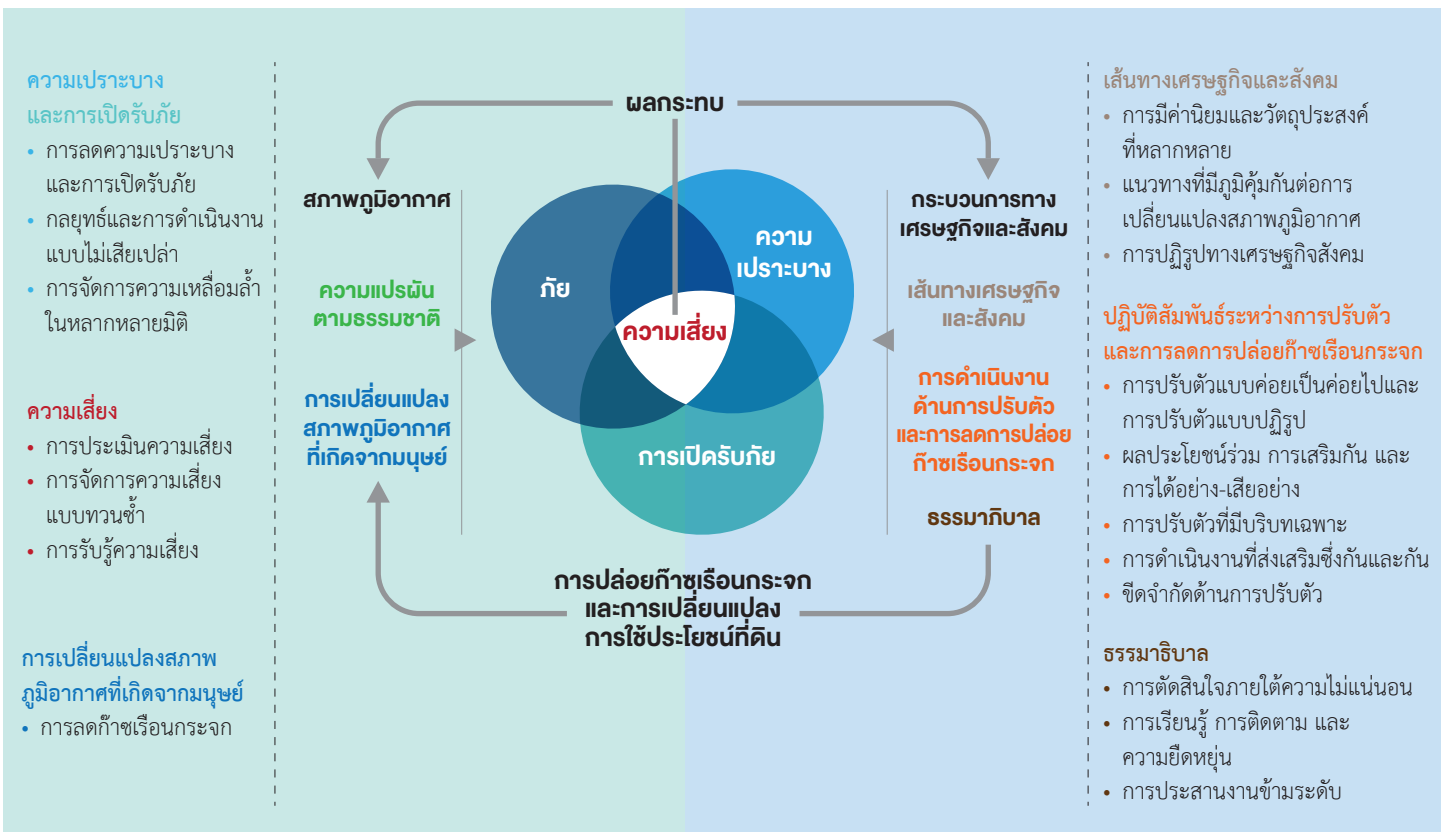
ความเปราะบาง
และการเปิดรับภัย
• การลดความเปราะบางและการเปิดรับภัย
• กลยุทธ์และการดำเนินงานแบบไม่เสียเปล่า
• การจัดการความเหลื่อมล้ำในหลากหลายมิติ

ความเสี่ยง
• การประเมินความเสี่ยง
• การจัดการความเสี่ยงแบบทวนซ้ำ
• การรับรู้ความเสี่ยง

การเปลี่ยนแปลงสภาพภูมิอากาศที่เกิดจากมนุษย์
• การลดก๊าซเรือนกระจก

ผลกระทบ

สภาพภูมิอากาศ

ความแปรผันตามธรรมชาติ

การเปลี่ยนแปลงสภาพภูมิอากาศที่เกิดจากมนุษย์

ภัย

ความเปราะบาง

ความเสี่ยง

การเปิดรับภัย

กระบวนการทางเศรษฐกิจและสังคม

เส้นทางเศรษฐกิจและสังคม

การดำเนินงานด้านการปรับตัวและการลดการปล่อยก๊าซเรือนกระจก

ธรรมาภิบาล

การปล่อยก๊าซเรือนกระจกและการเปลี่ยนแปลงการใช้ประโยชน์ที่ดิน

เส้นทางเศรษฐกิจและสังคม
• การมีค่านิยมและวัตถุประสงค์ที่หลากหลาย
• แนวทางที่มีภูมิคุ้มกันต่อการเปลี่ยนแปลงสภาพภูมิอากาศ
• การปฏิรูปทางเศรษฐกิจสังคม

ปฏิบัติสัมพันธ์ระหว่างการปรับตัวและการลดการปล่อยก๊าซเรือนกระจก
• การปรับตัวแบบค่อยเป็นค่อยไปและการปรับตัวแบบปฏิรูป
• ผลประโยชน์ร่วม การเสริมกัน และการได้อย่าง-เสียอย่าง
• การปรับตัวที่มีบริบทเฉพาะ
• การดำเนินงานที่ส่งเสริมซึ่งกันและกัน
• ขีดจำกัดด้านการปรับตัว

ธรรมาธิบาล
• การตัดสินใจภายใต้ความไม่แน่นอน
• การเรียนรู้ การติดตาม และความยืดหยุ่น
• การประสานงานข้ามระดับ